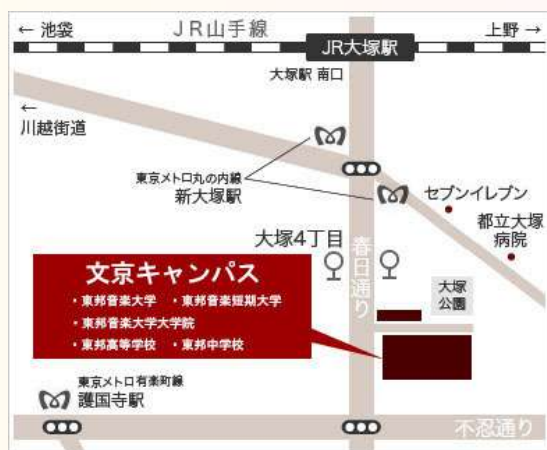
← 池袋　JR山手線　上野 →

JR大塚駅

大塚駅 南口

←
川越街道

東京メトロ丸の内線
新大塚駅

セブンイレブン

都立大塚病院

大塚4丁目

春日通り

大塚公園

文京キャンパス
・東邦音楽大学　・東邦音楽短期大学
・東邦音楽大学大学院
・東邦高等学校　・東邦中学校

東京メトロ有楽町線
護国寺駅

不忍通り